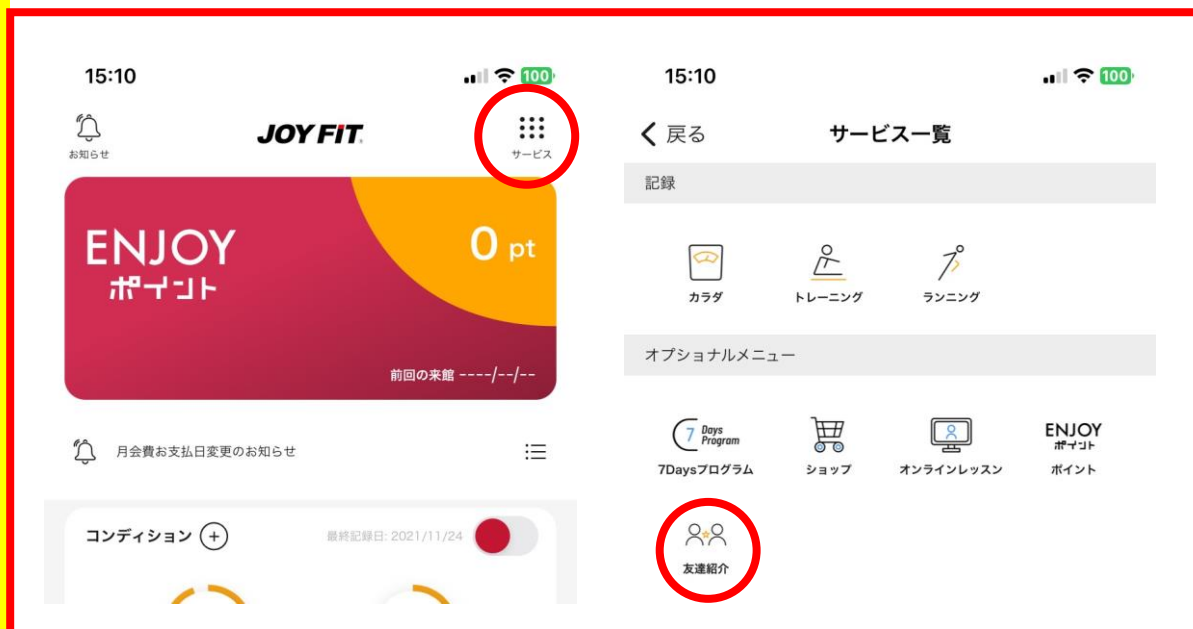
15:10

100

お知らせ

JOYFIT

サービス

ENJOY
ポイント

0 pt

前回の来館 ----/--/--

月会費お支払日変更のお知らせ

コンディション

最終記録日: 2021/11/24

15:10

100

戻る

サービス一覧

記録

カラダ

トレーニング

ランニング

オプショナルメニュー

7 Days Program

7Daysプログラム

ショップ

オンラインレッスン

ENJOY
ポイント

ポイント

友達紹介